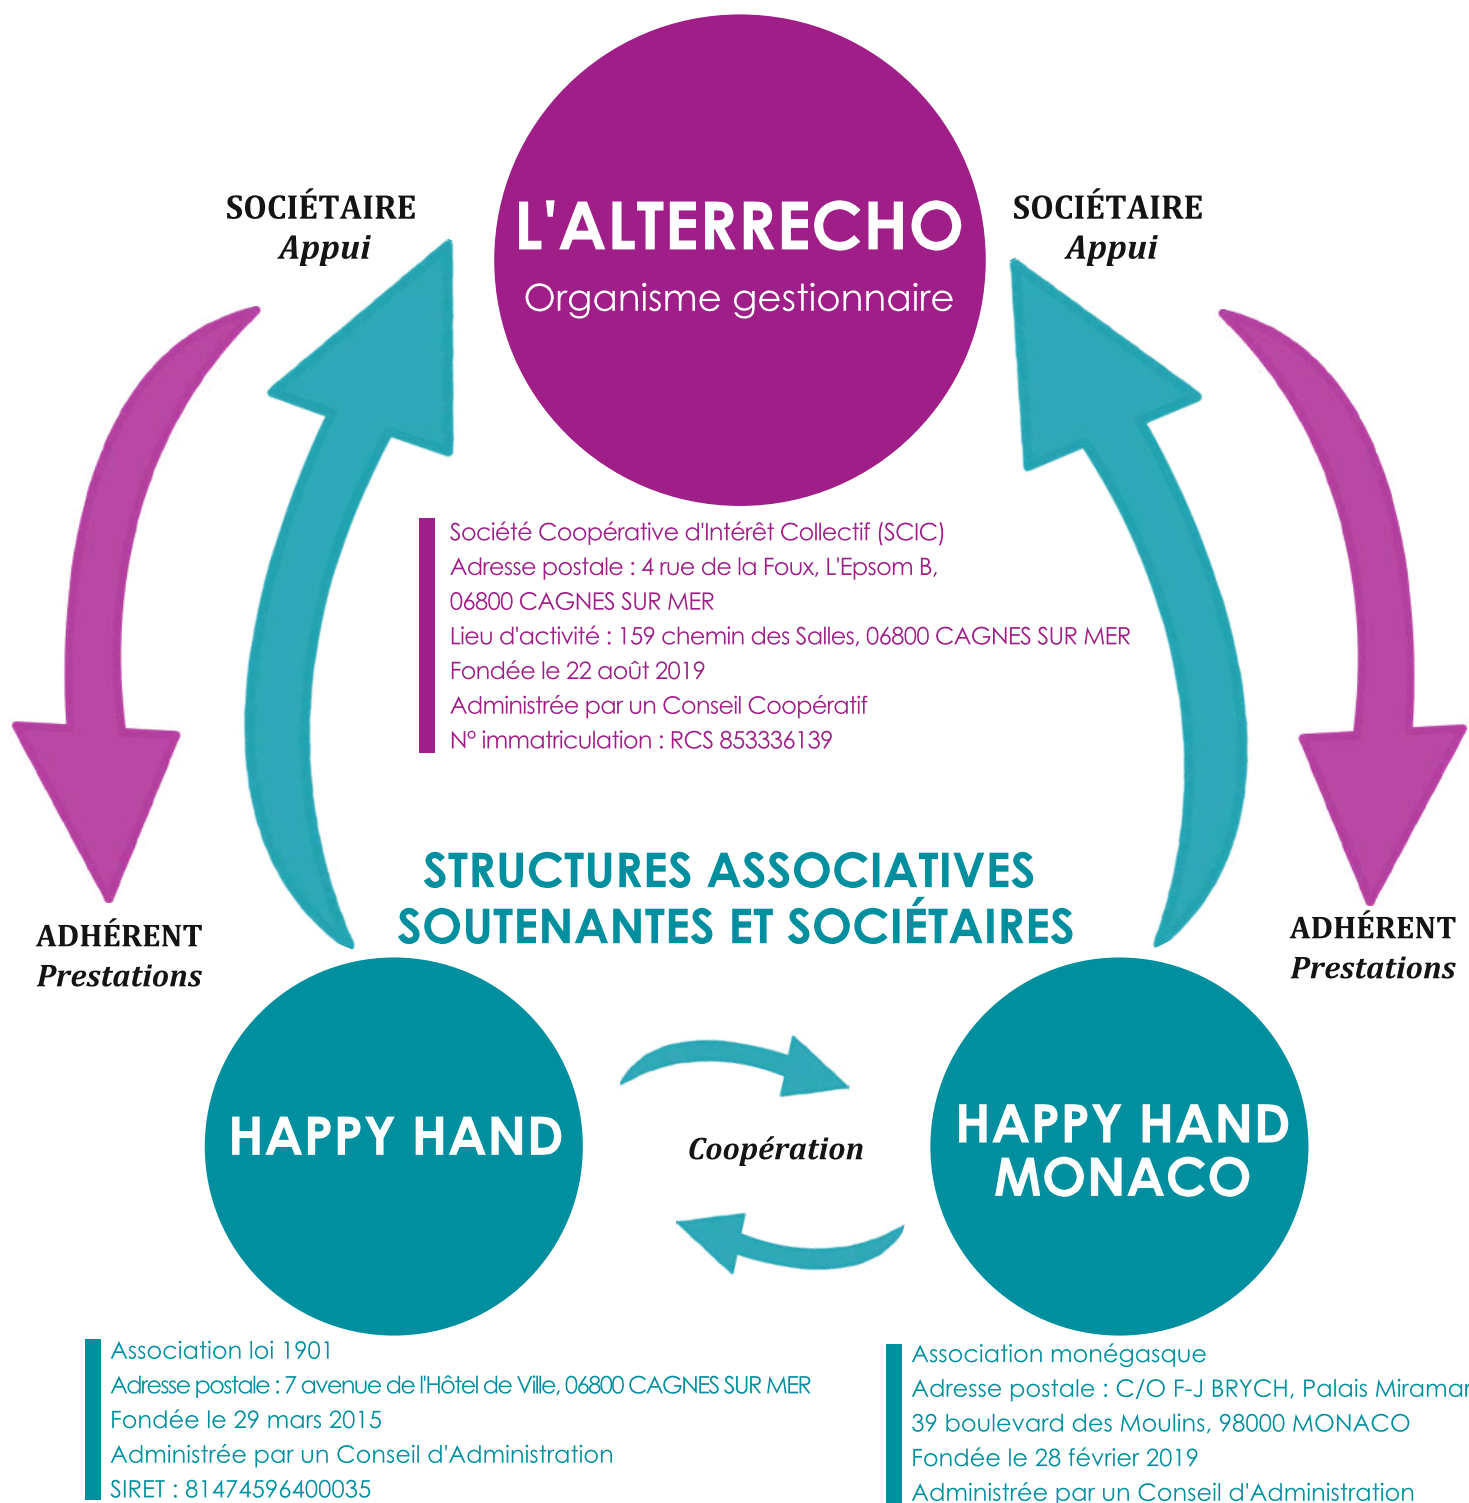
L'ALTERRECHO
Organisme gestionnaire

SOCIÉTAIRE
Appui

SOCIÉTAIRE
Appui

Société Coopérative d'Intérêt Collectif (SCIC)
Adresse postale : 4 rue de la Foux, L'Epsom B, 06800 CAGNES SUR MER
Lieu d'activité : 159 chemin des Salles, 06800 CAGNES SUR MER
Fondée le 22 août 2019
Administrée par un Conseil Coopératif
N° immatriculation : RCS 853336139

STRUCTURES ASSOCIATIVES SOUTENANTES ET SOCIÉTAIRES

ADHÉRENT
Prestations

ADHÉRENT
Prestations

HAPPY HAND

Coopération

HAPPY HAND MONACO

Association loi 1901
Adresse postale : 7 avenue de l'Hôtel de Ville, 06800 CAGNES SUR MER
Fondée le 29 mars 2015
Administrée par un Conseil d'Administration
SIRET : 81474596400035

Association monégasque
Adresse postale : C/O F-J BRYCH, Palais Miramar
39 boulevard des Moulins, 98000 MONACO
Fondée le 28 février 2019
Administrée par un Conseil d'Administration